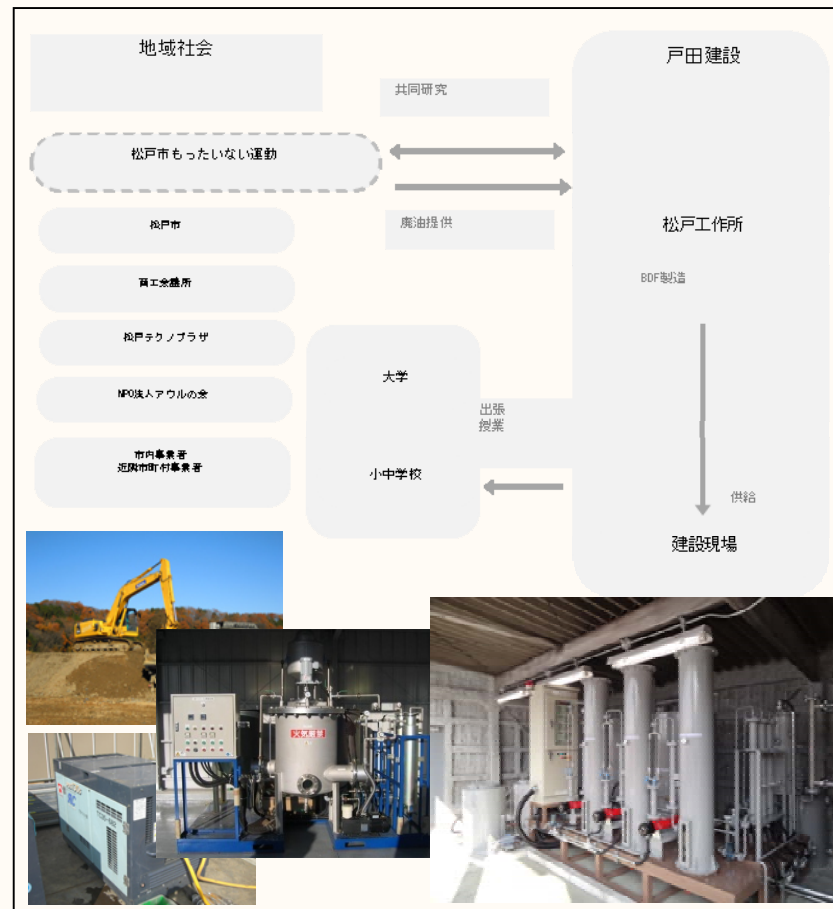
地域社会

共同研究

戸田建設

松戸市もったいない運動

廃油提供

松戸市

商工会議所

松戸テクノプラザ

NPO法人アウルの会

市内事業者
近隣市町村事業者

大学

小中学校

出張
授業

松戸工作所

BDF製造

供給

建設現場

火気厳禁